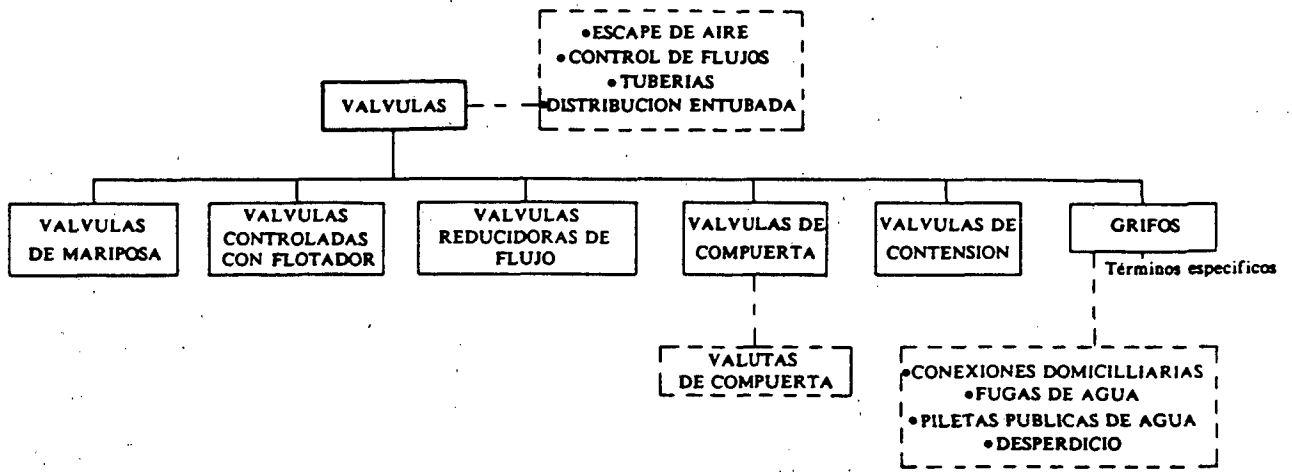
•ESCAPE DE AIRE
•CONTROL DE FLUJOS
•TUBERIAS
•DISTRIBUCION ENTUBADA

VALVULAS

VALVULAS DE MARIPOSA

VALVULAS CONTROLADAS CON FLOTADOR

VALVULAS REDUCIDORAS DE FLUJO

VALVULAS DE COMPUERTA

VALVULAS DE CONTENSION

GRIFOS

Términos especificos

VALUTAS DE COMPUERTA

•CONEXIONES DOMICILLIARIAS
•FUGAS DE AGUA
•PILETAS PUBLICAS DE AGUA
•DESPERDICIO